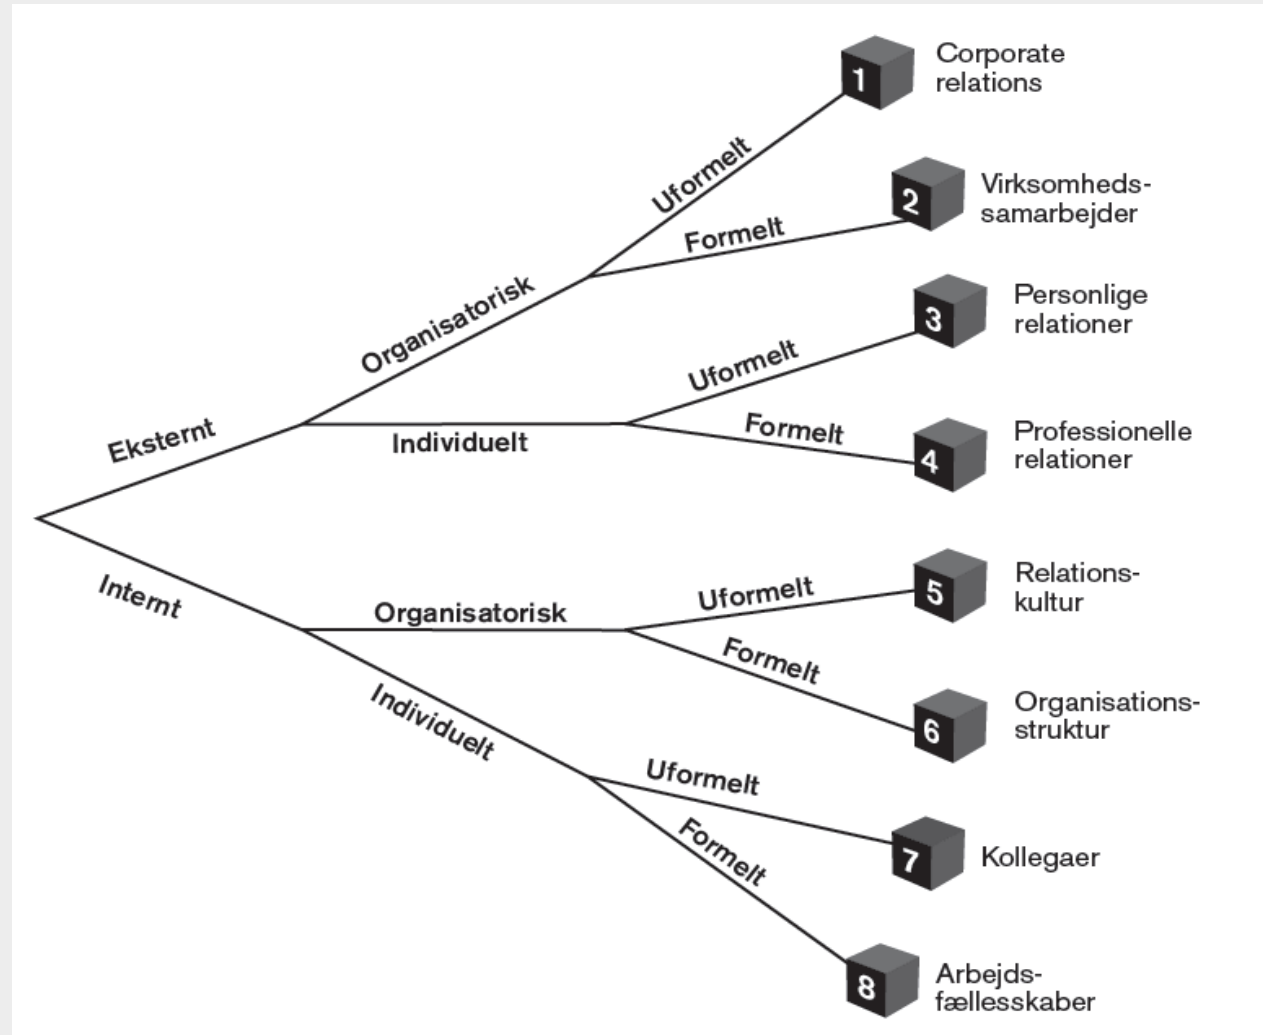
Eksternt

Organisatorisk

Uformelt

1 Corporate relations

Formelt

2 Virksomhedssamarbejder

Individuelt

Uformelt

3 Personlige relationer

Formelt

4 Professionelle relationer

Internt

Organisatorisk

Uformelt

5 Relationskultur

Formelt

6 Organisationsstruktur

Individuelt

Uformelt

7 Kollegaer

Formelt

8 Arbejdsfællesskaber